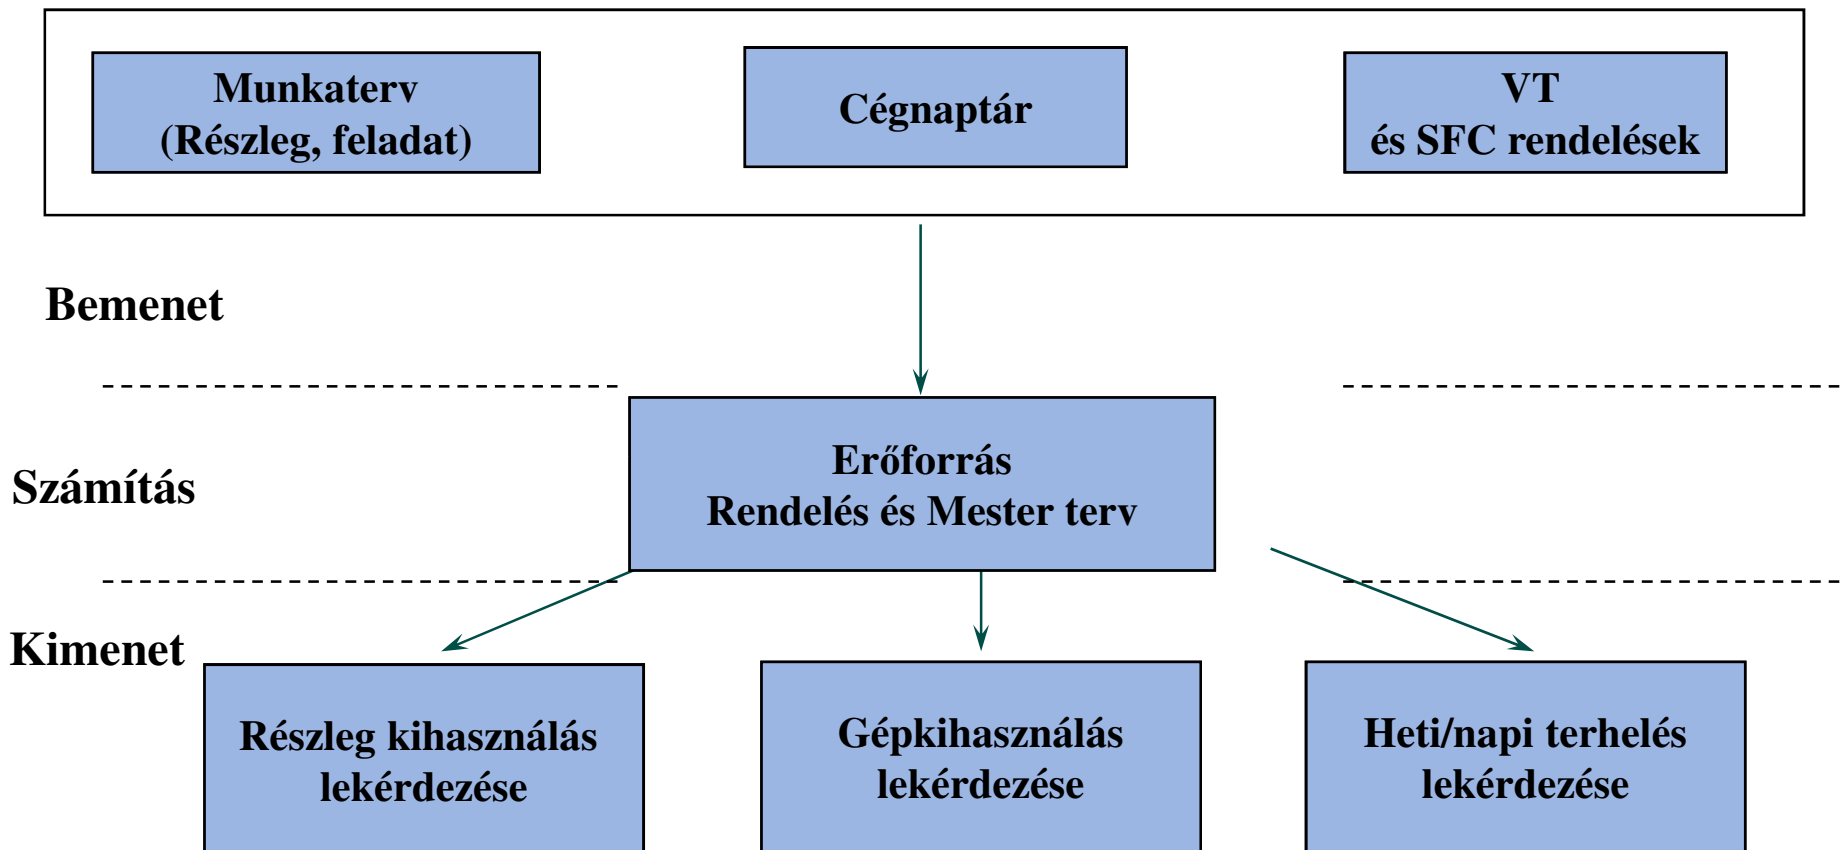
Munkaterv
(Részleg, feladat)

Cégnaptár

VT
és SFC rendelések

Bemenet

Számítás

Erőforrás
Rendelés és Mester terv

Kimenet

Részleg kihasználás
lekérdezése

Gépkihasználás
lekérdezése

Heti/napi terhelés
lekérdezése